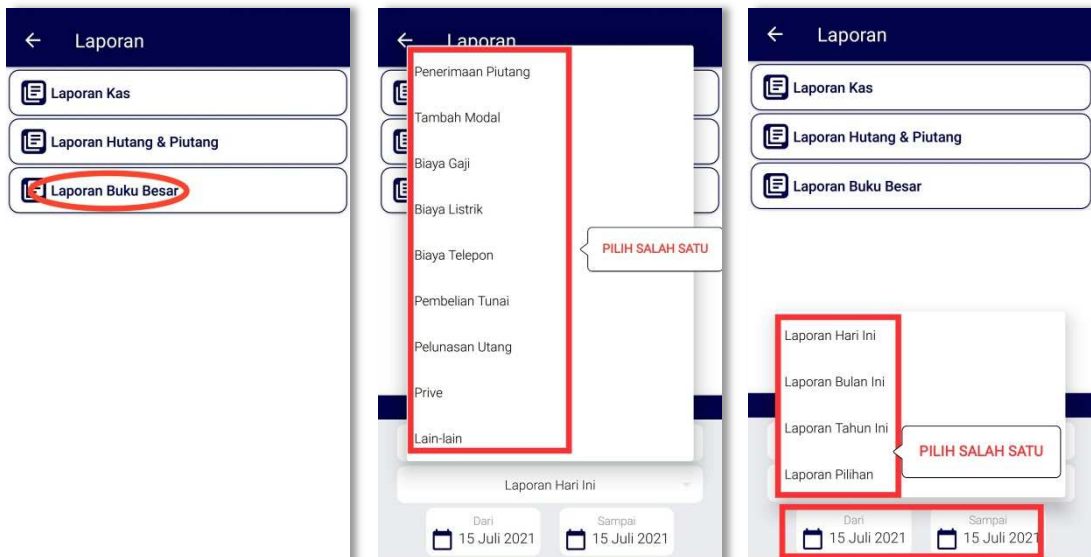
← Laporan

Laporan Kas

Laporan Hutang & Piutang

Laporan Buku Besar

← Laporan

Penerimaan Piutang

Tambah Modal

Biaya Gaji

Biaya Listrik

Biaya Telepon

Pembelian Tunai

Pelunasan Utang

Prive

Lain-lain

PILIH SALAH SATU

Laporan Hari Ini

Dari 15 Juli 2021

Sampai 15 Juli 2021

← Laporan

Laporan Kas

Laporan Hutang & Piutang

Laporan Buku Besar

Laporan Hari Ini

Laporan Bulan Ini

Laporan Tahun Ini

Laporan Pilihan

PILIH SALAH SATU

Dari 15 Juli 2021

Sampai 15 Juli 2021